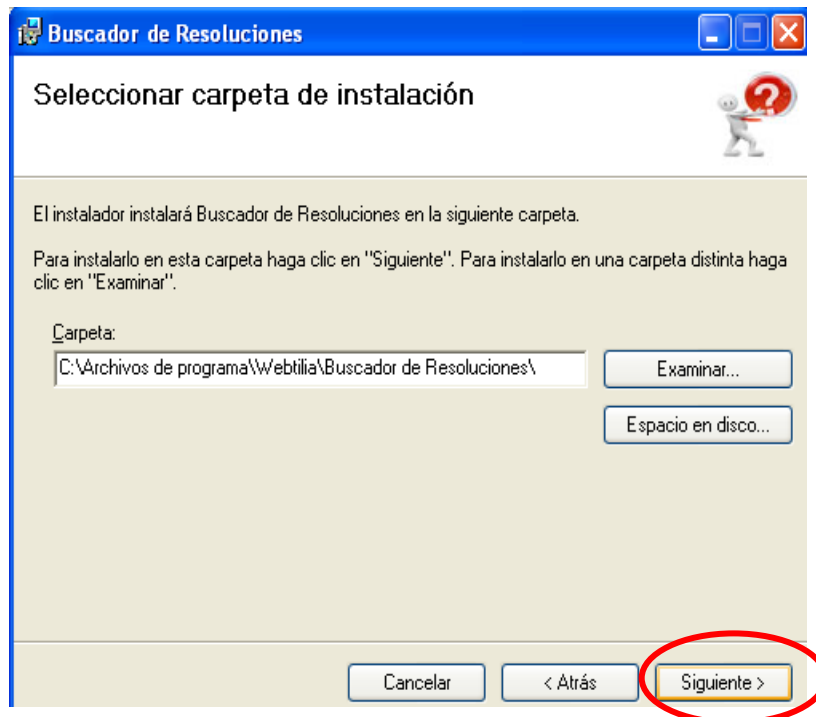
Buscador de Resoluciones

Seleccionar carpeta de instalación

El instalador instalará Buscador de Resoluciones en la siguiente carpeta.

Para instalarlo en esta carpeta haga clic en "Siguiente". Para instalarlo en una carpeta distinta haga clic en "Examinar".

Carpeta:

C:\Archivos de programa\Webtilia\Buscador de Resoluciones\

Examinar...

Espacio en disco...

Cancelar

< Atrás

Siguiente >